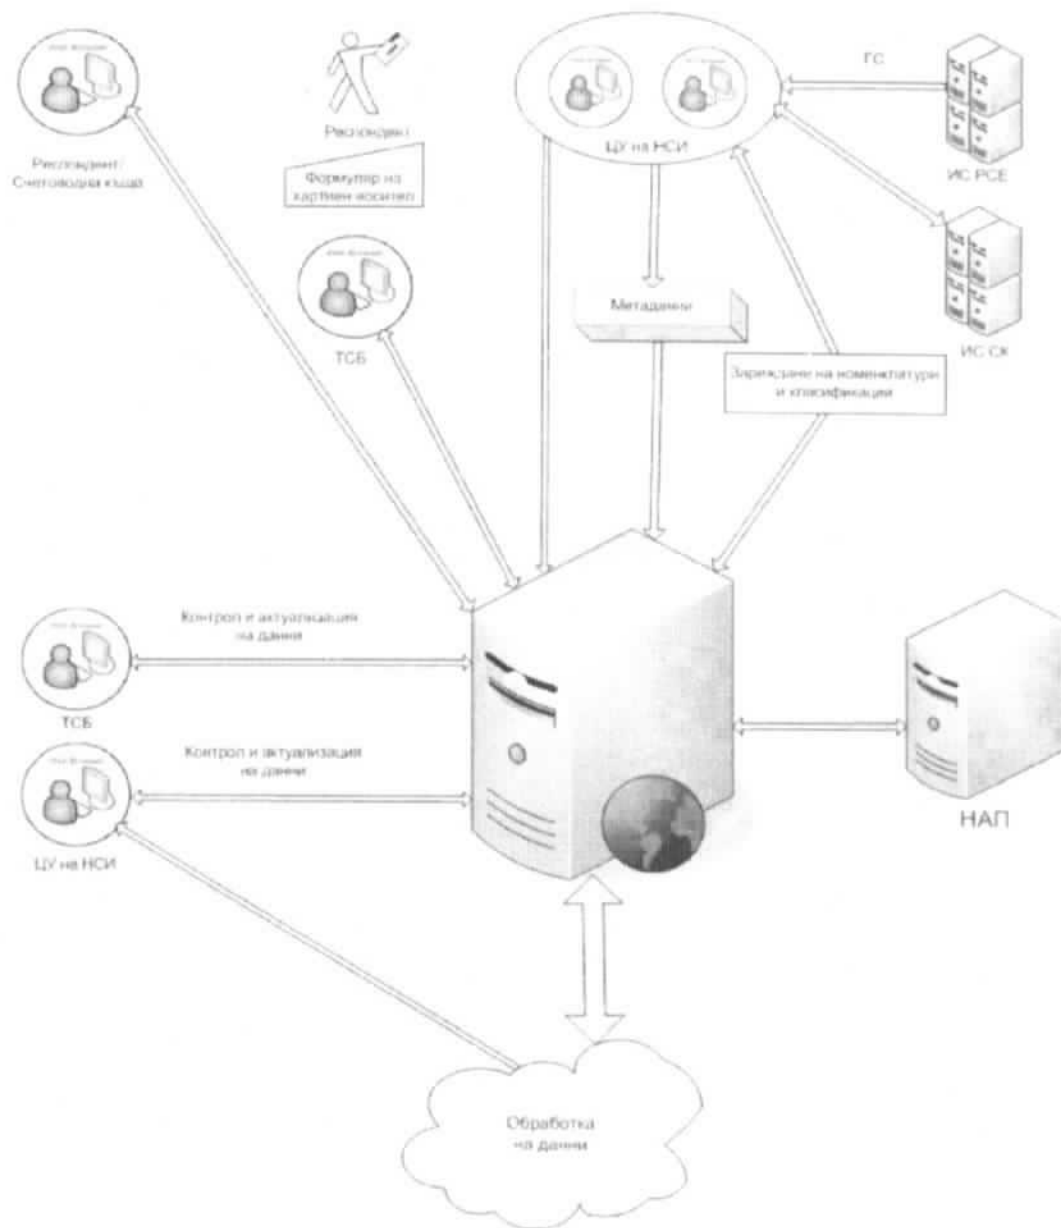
Респондент/ Счетоводна къща

Респондент

Формуляр на хартиен носител

ЦУ на НСИ

ГС

ИС РСЕ

ИС СК

ТСБ

Метаданни

Зареждане на номенклатури и класификации

Контрол и актуализация на данни

ТСБ

Контрол и актуализация на данни

ЦУ на НСИ

НАП

Обработка на данни